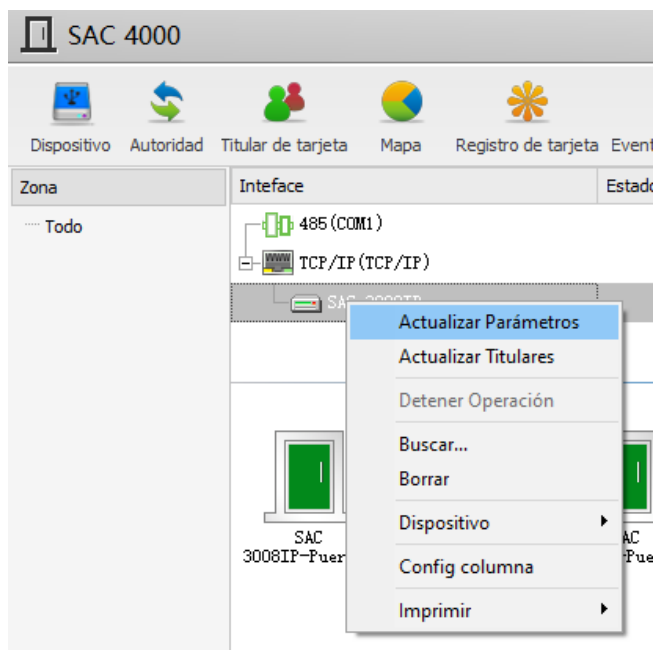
SAC 4000

Dispositivo Autoridad Titular de tarjeta Mapa Registro de tarjeta Event

Zona

Todo

Inteface

Estado

485(COM1)

TCP/IP(TCP/IP)

SAC 3008IP

Actualizar Parámetros

Actualizar Titulares

Detener Operación

Buscar...

Borrar

Dispositivo

Config columna

Imprimir

SAC 3008IP-Puer

AC
-Pue